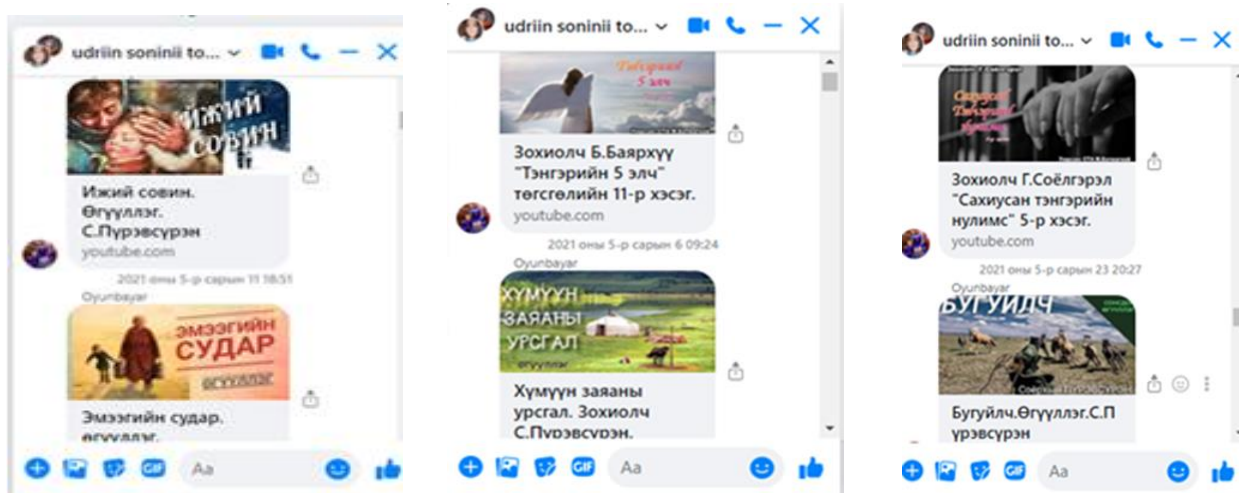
udriin soninii to...

ИЖИЙ СОВИН

Ижий совин. Өгүүллэг. С.Пүрэвсүрэн
youtube.com

2021 оны 5-р сарын 11 18:51

Oyunbayar

ЭМЭЭГИЙН СУДАР
ӨГҮҮЛЛЭГ

Эмээгийн судар. өгүүллэг.

Aa

udriin soninii to...

Тэнгэрийн 5 элч

Зохиолч Б.Баярхүү "Тэнгэрийн 5 элч" төгсгөлийн 11-р хэсэг.
youtube.com

2021 оны 5-р сарын 6 09:24

Oyunbayar

ХҮМҮҮН ЗАЯАНЫ УРСГАЛ

Хүмүүн заяаны урсгал. Зохиолч С.Пүрэвсүрэн.

Aa

udriin soninii to...

Сахиусан тэнгэрийн нулимс

Зохиолч Г.Соёлгэрэл "Сахиусан тэнгэрийн нулимс" 5-р хэсэг.
youtube.com

2021 оны 5-р сарын 23 20:27

Oyunbayar

БУГУЙЛЧ

Бугуйлч.Өгүүллэг.С.Пүрэвсүрэн

Aa